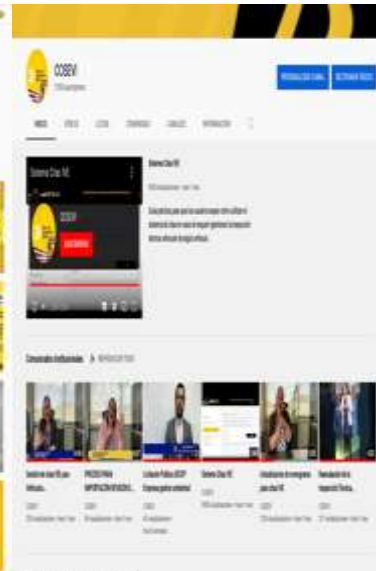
COSEVI

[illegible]

PERSONALIZAR CANAL

GESTIONAR VIDEOS

INICIO

VIDEOS

LISTAS

COMUNIDAD

CANALES

INFORMACIÓN

Sistema Cita ITV

COSEVI

SUSCRIBIRSE

Sistema Cita ITV

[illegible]

Comunicados Institucionales

REPRODUCIR TODO

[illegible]

PROCESO PARA IMPORTACIÓN DE VEHÍCU...

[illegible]

Sistema Cita ITV

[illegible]

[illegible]